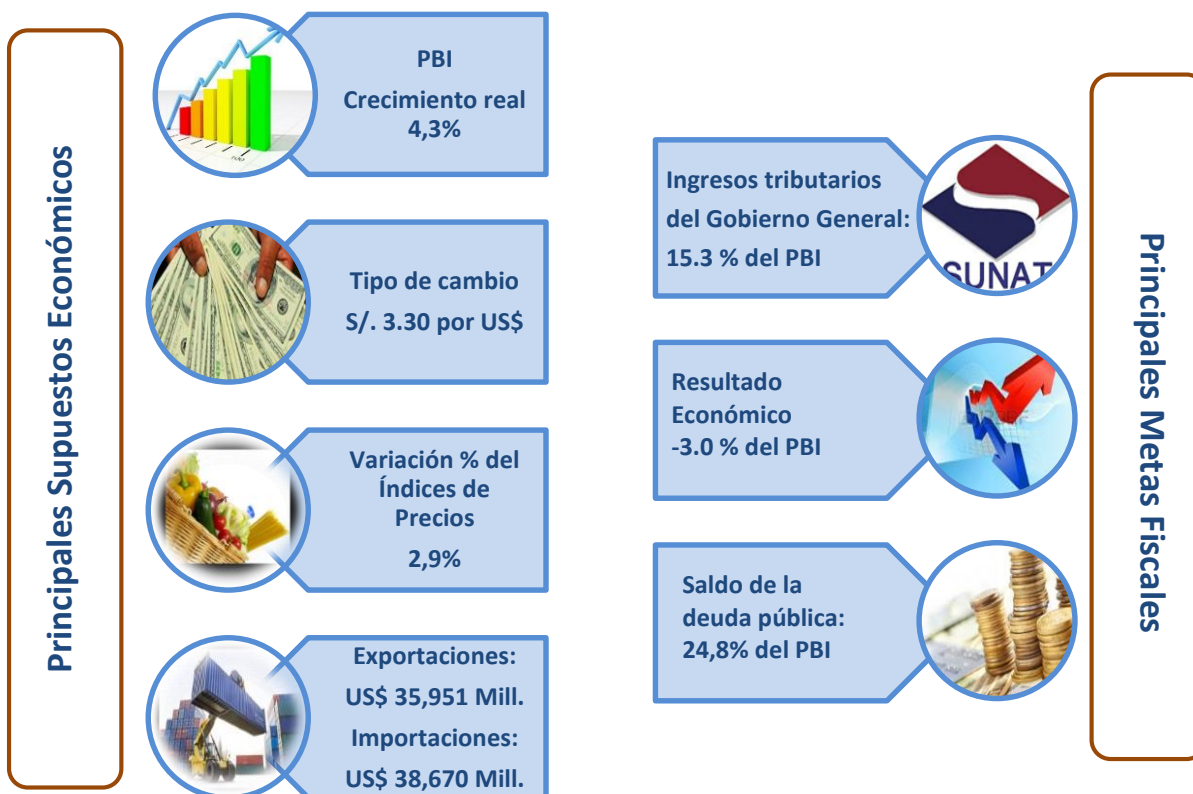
Principales Supuestos Económicos

PBI
Crecimiento real
4,3%

Tipo de cambio
S/. 3.30 por US$

Variación % del Índices de Precios
2,9%

Exportaciones:
US$ 35,951 Mill.
Importaciones:
US$ 38,670 Mill.

Principales Metas Fiscales

Ingresos tributarios del Gobierno General:
15.3 % del PBI

SUNAT

Resultado Económico
-3.0 % del PBI

Saldo de la deuda pública:
24,8% del PBI